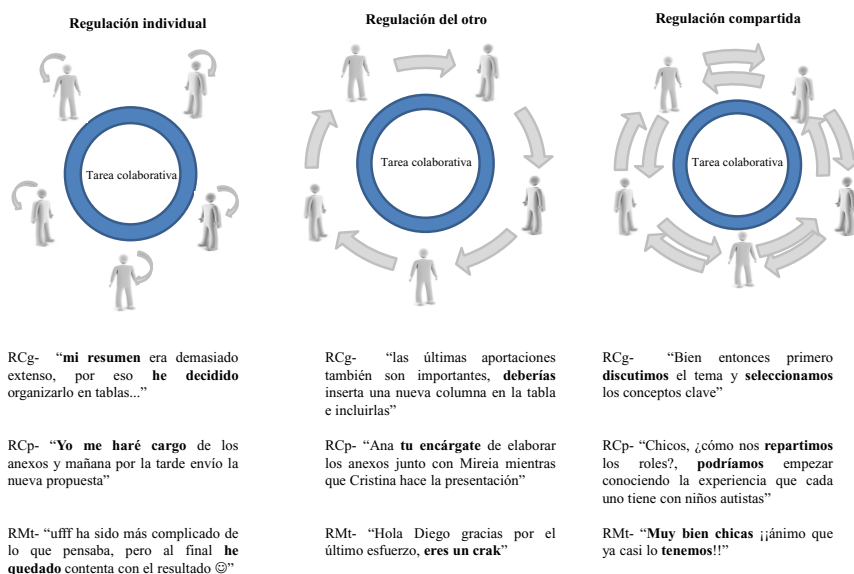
Regulación individual

Tarea colaborativa

RCg- "mi resumen era demasiado extenso, por eso he decidido organizarlo en tablas..."

RCp- "Yo me haré cargo de los anexos y mañana por la tarde envío la nueva propuesta"

RMt- "ufff ha sido más complicado de lo que pensaba, pero al final he quedado contenta con el resultado ☺"

Regulación del otro

Tarea colaborativa

RCg- "las últimas aportaciones también son importantes, deberías inserta una nueva columna en la tabla e incluirlas"

RCp- "Ana tu encárgate de elaborar los anexos junto con Mireia mientras que Cristina hace la presentación"

RMt- "Hola Diego gracias por el último esfuerzo, eres un crak"

Regulación compartida

Tarea colaborativa

RCg- "Bien entonces primero discutimos el tema y seleccionamos los conceptos clave"

RCp- "Chicos, ¿cómo nos repartimos los roles?, podríamos empezar conociendo la experiencia que cada uno tiene con niños autistas"

RMt- "Muy bien chicas ¡¡ánimo que ya casi lo tenemos!!"